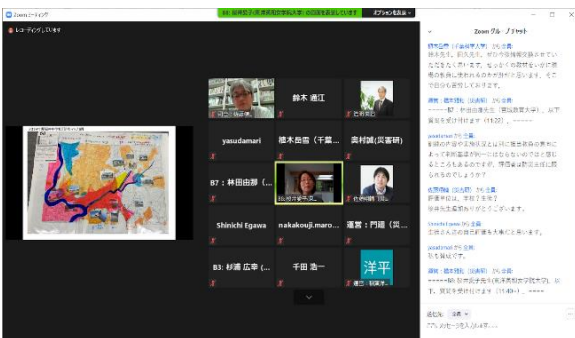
Zoom ミーティング
B4: 阪尾弘子(長岡造形大学) の画面を表示しています
オプションを表示
レコーディングしています
鈴木 通江
yasudamari
橋本岳昌(千葉...
奥村誠(災害研)
B7：林田由那 (...
Shinichi Egawa
nakakouji.maro...
運営：門脇 (災...
B3: 杉浦 広幸 (...
千田 浩一
洋平
Zoom グループチャット
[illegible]
送信先: 全員
ここにメッセージを入力します...